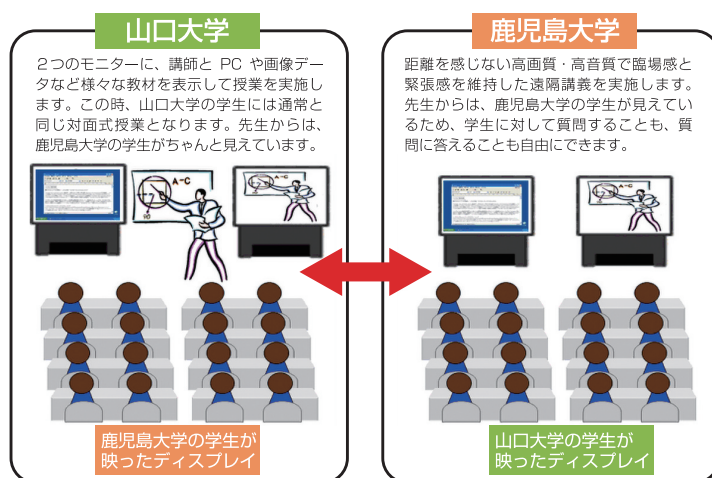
山口大学

２つのモニターに、講師と PC や画像データなど様々な教材を表示して授業を実施します。この時、山口大学の学生には通常と同じ対面式授業となります。先生からは、鹿児島大学の学生がちゃんと見えています。

A−C

90

A−C

鹿児島大学の学生が映ったディスプレイ

鹿児島大学

距離を感じない高画質・高音質で臨場感と緊張感を維持した遠隔講義を実施します。先生からは、鹿児島大学の学生が見えているため、学生に対して質問することも、質問に答えることも自由にできます。

A−C

山口大学の学生が映ったディスプレイ